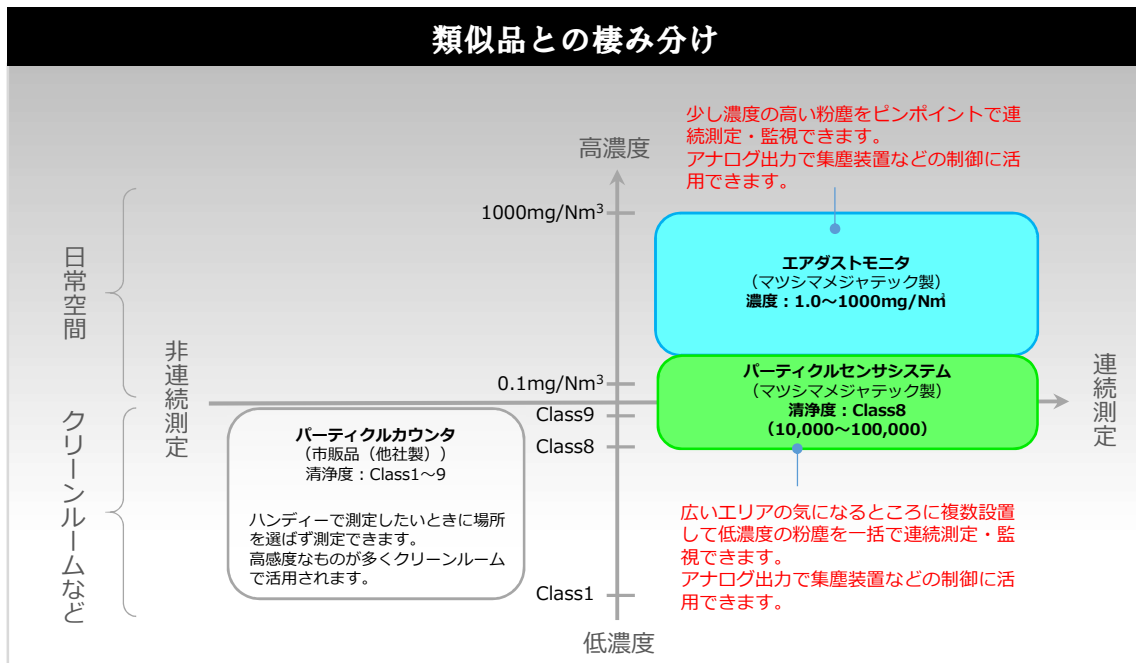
類似品との棲み分け

少し濃度の高い粉塵をピンポイントで連続測定・監視できます。
アナログ出力で集塵装置などの制御に活用できます。

高濃度

1000mg/Nm$^3$

エアダストモニタ
（マツシマメジャテック製）
濃度：1.0～1000mg/N㎥

日常空間

非連続測定

連続測定

0.1mg/Nm$^3$

パーティクルセンサシステム
（マツシマメジャテック製）
清浄度：Class8
（10,000～100,000）

Class9

Class8

クリーンルームなど

パーティクルカウンタ
（市販品（他社製））
清浄度：Class1～9

ハンディーで測定したいときに場所を選ばず測定できます。
高感度なものが多くクリーンルームで活用されます。

広いエリアの気になるところに複数設置して低濃度の粉塵を一括で連続測定・監視できます。
アナログ出力で集塵装置などの制御に活用できます。

Class1

低濃度